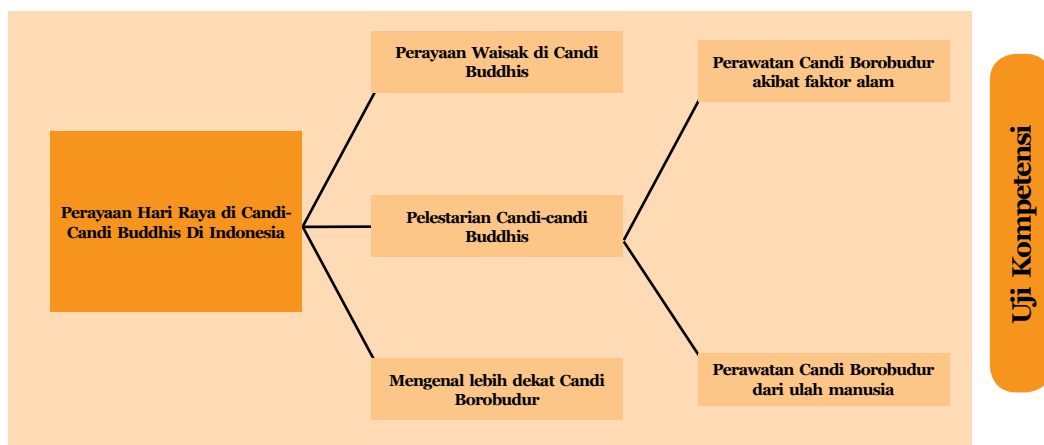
Perayaan Hari Raya di Candi-Candi Buddhis Di Indonesia

Perayaan Waisak di Candi Buddhis

Pelestarian Candi-candi Buddhis

Mengenal lebih dekat Candi Borobudur

Perawatan Candi Borobudur akibat faktor alam

Perawatan Candi Borobudur dari ulah manusia

Uji Kompetensi